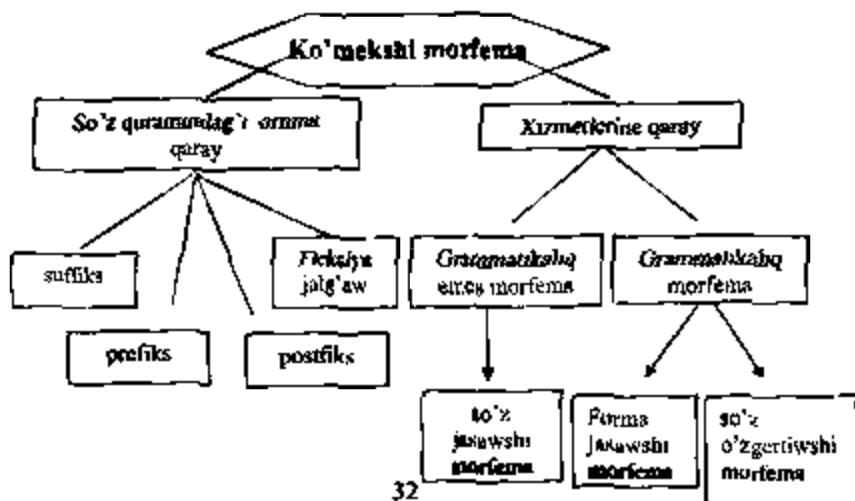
Ko'mekshi morfema

So'z quramındag'ı ornına qaray

Xızmetlerine qaray

suffiks

prefiks

postfiks

Fleksiya jalg'aw

Grammatikalıq emes morfema

Grammatikalıq morfema

so'z jasawshı morfema

Forma jasawshı morfema

so'z o'zgertiwshi morfema

32